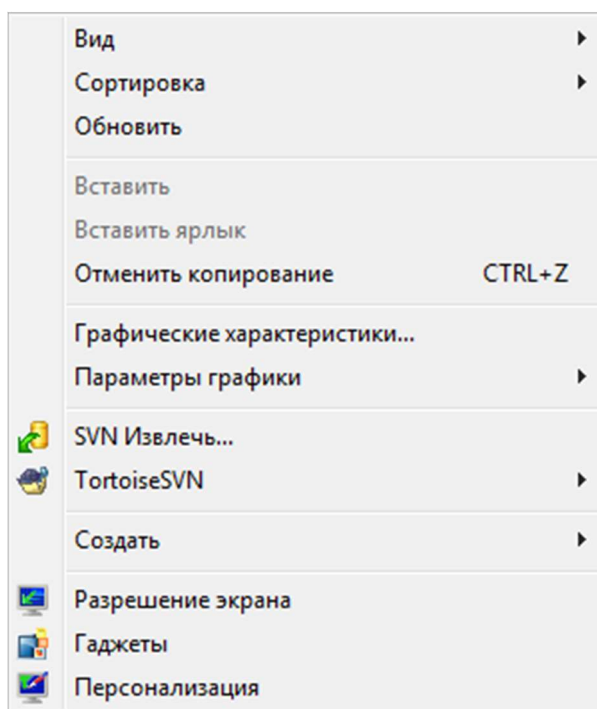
Вид
Сортировка
Обновить

Вставить
Вставить ярлык
Отменить копирование CTRL+Z

Графические характеристики...
Параметры графики

SVN Извлечь...
TortoiseSVN

Создать

Разрешение экрана
Гаджеты
Персонализация